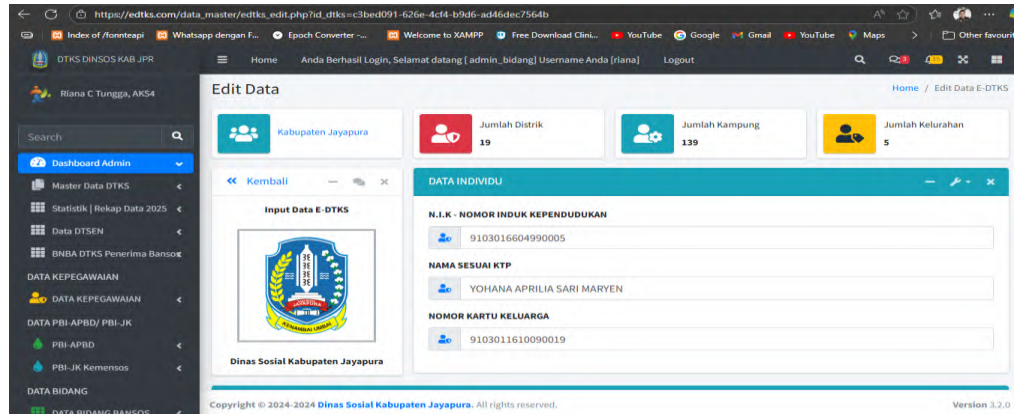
https://edtks.com/data_master/edtks_edit.php?id_dtks=c3bed091-626e-4cf4-b9d6-ad46dec7564b

Index of /fonnteapi | Whatsapp dengan F... | Epoch Converter -... | Welcome to XAMPP | Free Download Clini... | YouTube | Google | Gmail | YouTube | Maps | Other favourit

DTKS DINSOS KAB JPR

Home | Anda Berhasil Login, Selamat datang [ admin_bidang] Username Anda [riana] | Logout

Riana C Tungga, AKS4

Search

Dashboard Admin
Master Data DTKS
Statistik | Rekap Data 2025
Data DTSEN
BNBA DTKS Penerima Bansos
DATA KEPEGAWAIAN
DATA KEPEGAWAIAN
DATA PBI-APBD/ PBI-JK
PBI-APBD
PBI-JK Kemensos
DATA BIDANG
DATA BIDANG BANSOS

Edit Data

Home / Edit Data E-DTKS

Kabupaten Jayapura

Jumlah Distrik
19

Jumlah Kampung
139

Jumlah Kelurahan
5

« Kembali

Input Data E-DTKS

JAYAPURA
KENAMBAI UMBAI

Dinas Sosial Kabupaten Jayapura

DATA INDIVIDU

N.I.K - NOMOR INDUK KEPENDUDUKAN
9103016604990005

NAMA SESUAI KTP
YOHANA APRILIA SARI MARYEN

NOMOR KARTU KELUARGA
9103011610090019

Copyright © 2024-2024 Dinas Sosial Kabupaten Jayapura. All rights reserved.

Version 3.2.0